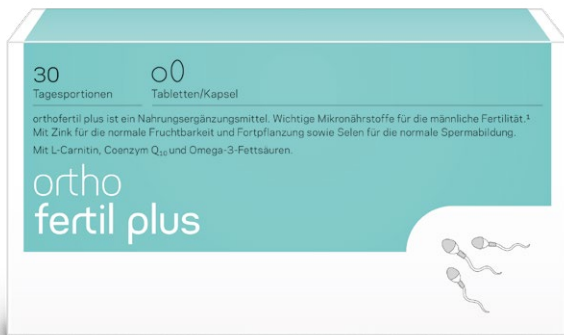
30
Tagesportionen

o0
Tabletten/Kapsel

orthofertil plus ist ein Nahrungsergänzungsmittel. Wichtige Mikronährstoffe für die männliche Fertilität.¹ Mit Zink für die normale Fruchtbarkeit und Fortpflanzung sowie Selen für die normale Spermabildung.

Mit L-Carnitin, Coenzym $Q_{10}$ und Omega-3-Fettsäuren.

ortho
fertil plus